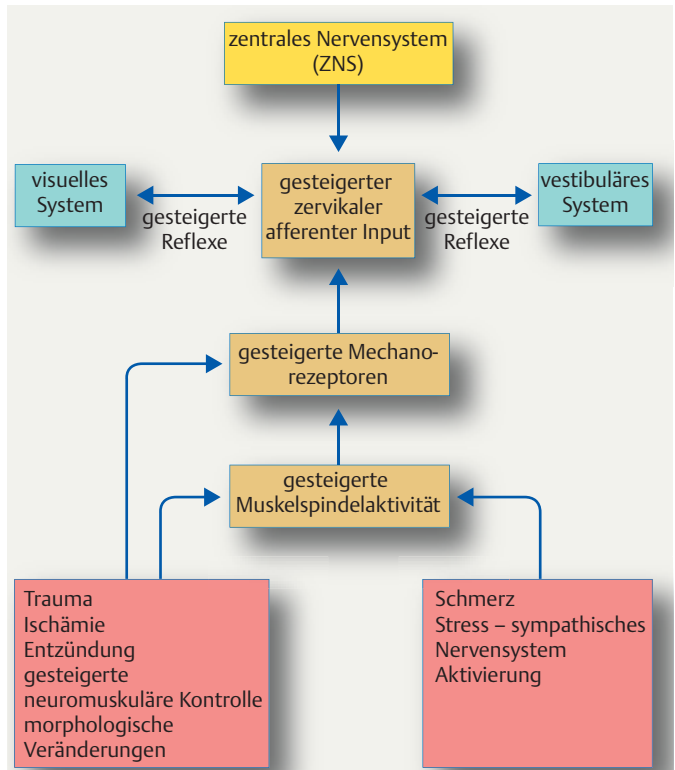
zentrales Nervensystem (ZNS)

visuelles System

gesteigerte Reflexe

gesteigerter zervikaler afferenter Input

gesteigerte Reflexe

vestibuläres System

gesteigerte Mechanorezeptoren

gesteigerte Muskelspindelaktivität

Trauma
Ischämie
Entzündung
gesteigerte neuromuskuläre Kontrolle
morphologische Veränderungen

Schmerz
Stress – sympathisches Nervensystem
Aktivierung